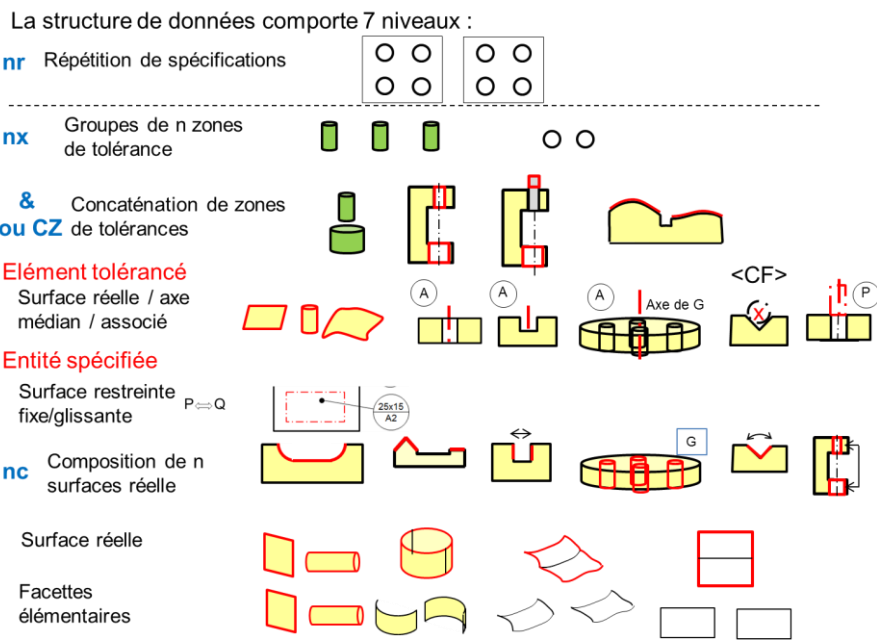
La structure de données comporte 7 niveaux :

nr Répétition de spécifications

nx Groupes de n zones de tolérance

& ou CZ Concaténation de zones de tolérances

Elément tolérancé

Surface réelle / axe médian / associé

A A A Axe de G <CF> P

Entité spécifiée

Surface restreinte fixe/glissante P⇔Q

25x15 A2

nc Composition de n surfaces réelle

G

Surface réelle

Facettes élémentaires